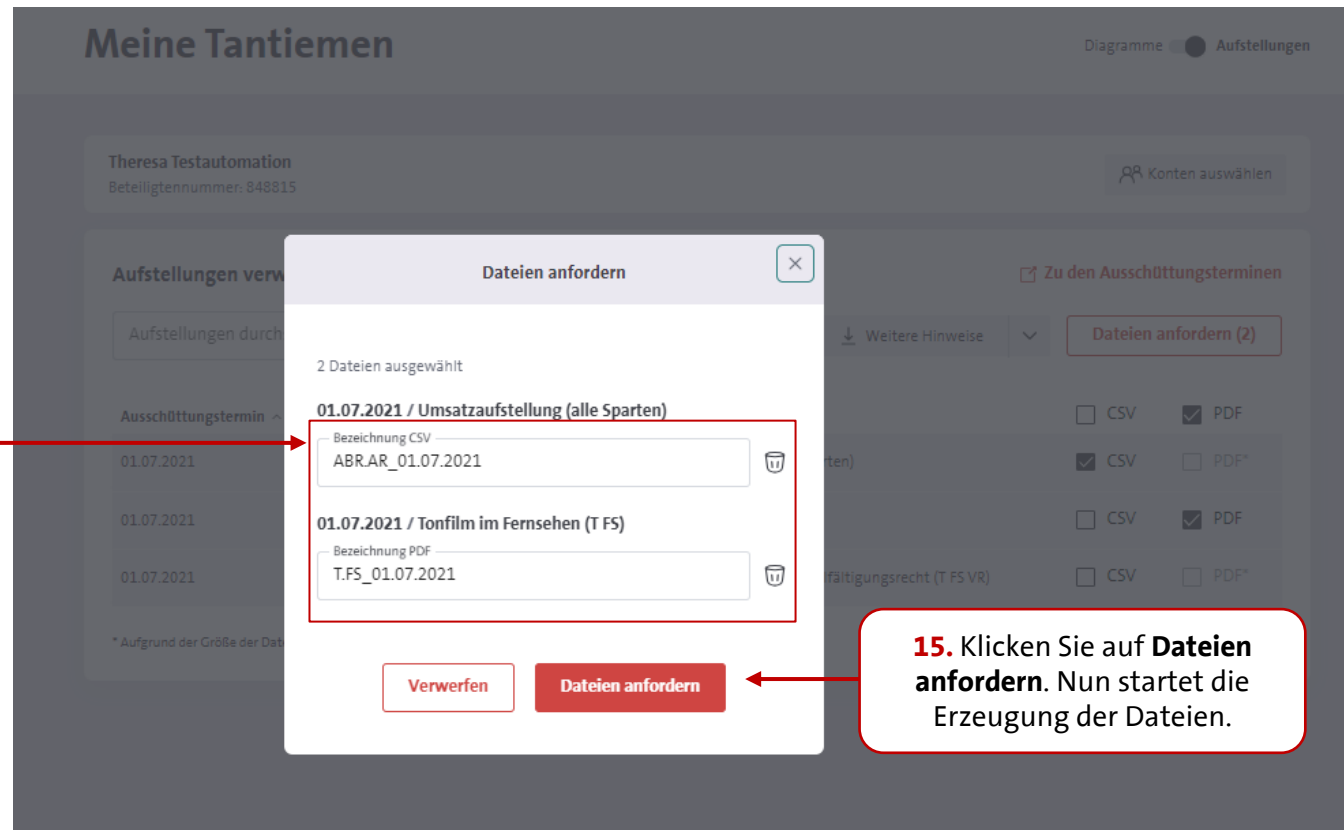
Meine Tantiemen

Diagramme Aufstellungen

Theresa Testautomation
Beteiligtennummer: 848815

Konten auswählen

Aufstellungen verw

Zu den Ausschüttungsterminen

Aufstellungen durch

Weitere Hinweise

Dateien anfordern (2)

Ausschüttungstermin

CSV PDF

01.07.2021 rten) CSV PDF*

01.07.2021 CSV PDF

01.07.2021 fältigungsrecht (T FS VR) CSV PDF*

* Aufgrund der Größe der Dat

Dateien anfordern

2 Dateien ausgewählt

01.07.2021 / Umsatzaufstellung (alle Sparten)

Bezeichnung CSV
ABR.AR_01.07.2021

01.07.2021 / Tonfilm im Fernsehen (T FS)

Bezeichnung PDF
T.FS_01.07.2021

Verwerfen

Dateien anfordern

**15.** Klicken Sie auf **Dateien anfordern**. Nun startet die Erzeugung der Dateien.